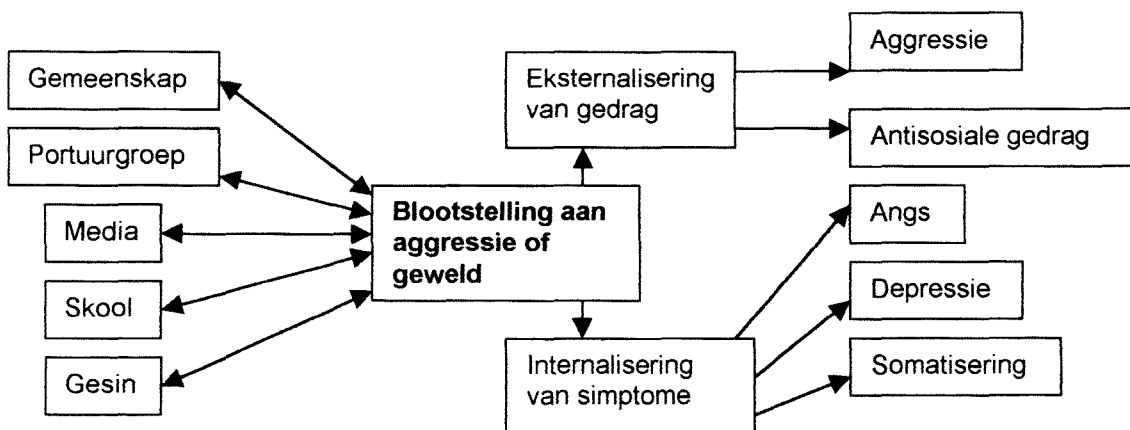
Gemeenskap

Portuurgroep

Media

Skool

Gesin

**Blootstelling aan aggressie of geweld**

Eksternalisering van gedrag

Aggressie

Antisosiale gedrag

Angs

Depressie

Somatisering

Internalisering van simptome